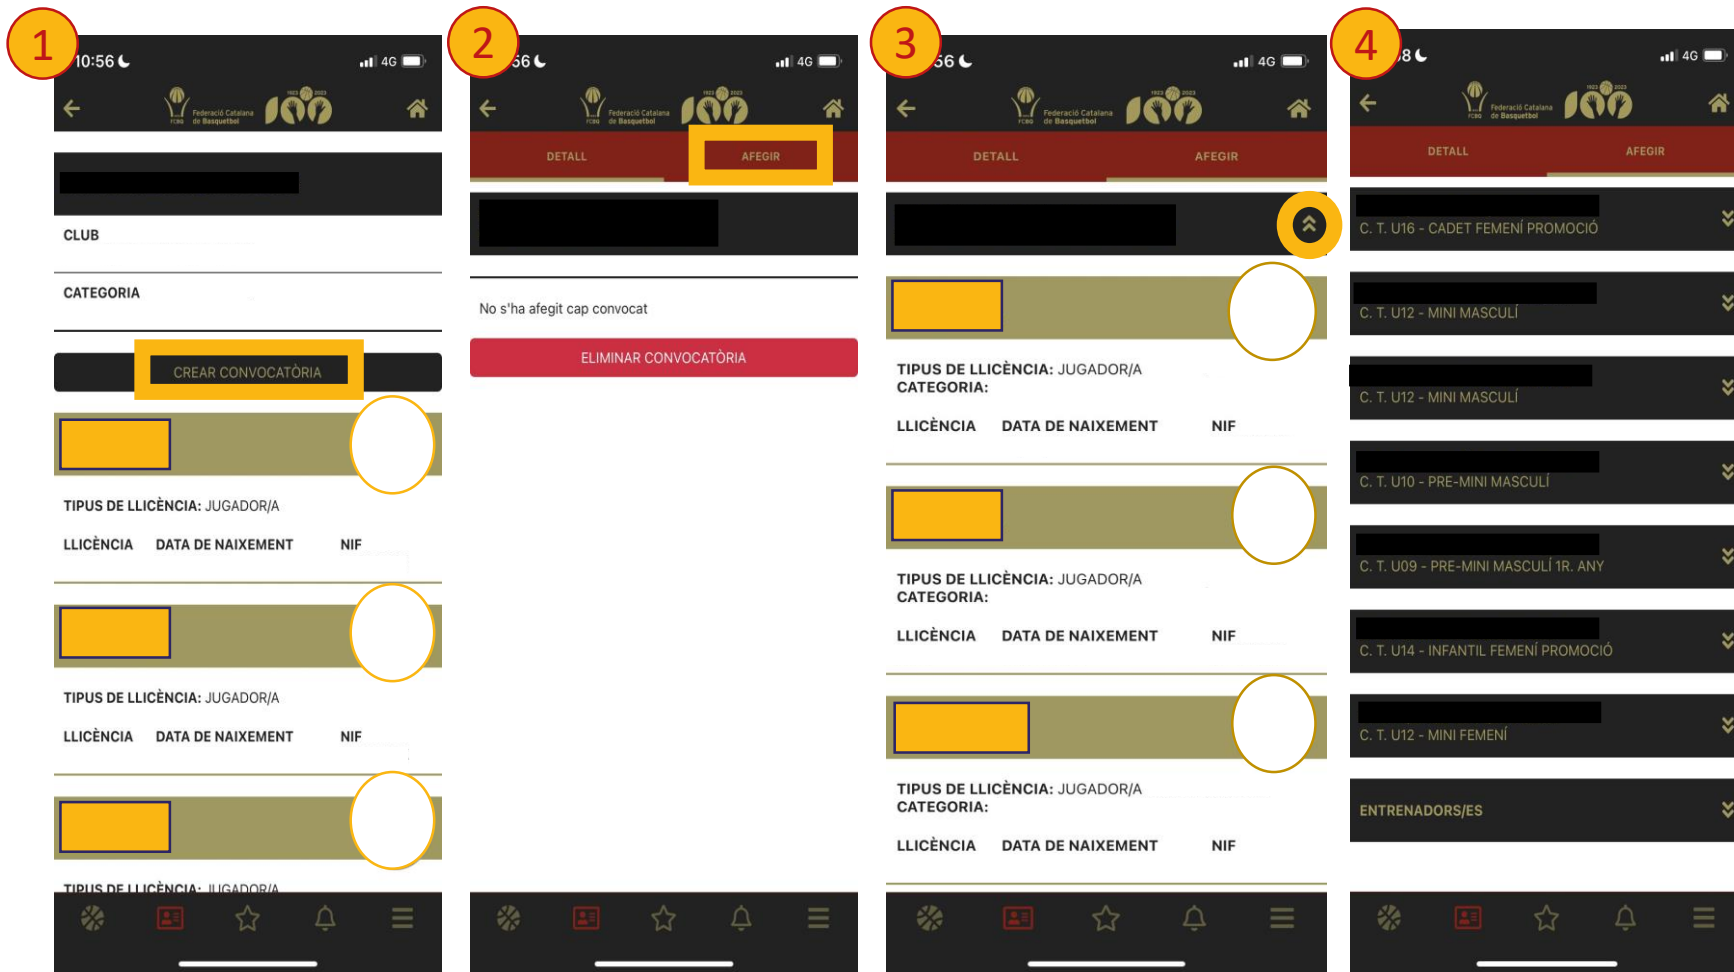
1

10:56

4G

Federació Catalana de Basquetbol

CLUB

CATEGORIA

CREAR CONVOCATÒRIA

TIPUS DE LLICÈNCIA: JUGADOR/A

LLICÈNCIA DATA DE NAIXEMENT NIF

TIPUS DE LLICÈNCIA: JUGADOR/A

LLICÈNCIA DATA DE NAIXEMENT NIF

TIPUS DE LLICÈNCIA: JUGADOR/A

2

56

4G

Federació Catalana de Basquetbol

DETALL AFEGIR

No s'ha afegit cap convocat

ELIMINAR CONVOCATÒRIA

3

56

4G

Federació Catalana de Basquetbol

DETALL AFEGIR

TIPUS DE LLICÈNCIA: JUGADOR/A
CATEGORIA:

LLICÈNCIA DATA DE NAIXEMENT NIF

TIPUS DE LLICÈNCIA: JUGADOR/A
CATEGORIA:

LLICÈNCIA DATA DE NAIXEMENT NIF

TIPUS DE LLICÈNCIA: JUGADOR/A
CATEGORIA:

LLICÈNCIA DATA DE NAIXEMENT NIF

4

8

4G

Federació Catalana de Basquetbol

DETALL AFEGIR

C. T. U16 - CADET FEMENÍ PROMOCIÓ

C. T. U12 - MINI MASCULÍ

C. T. U12 - MINI MASCULÍ

C. T. U10 - PRE-MINI MASCULÍ

C. T. U09 - PRE-MINI MASCULÍ 1R. ANY

C. T. U14 - INFANTIL FEMENÍ PROMOCIÓ

C. T. U12 - MINI FEMENÍ

ENTRENADORS/ES